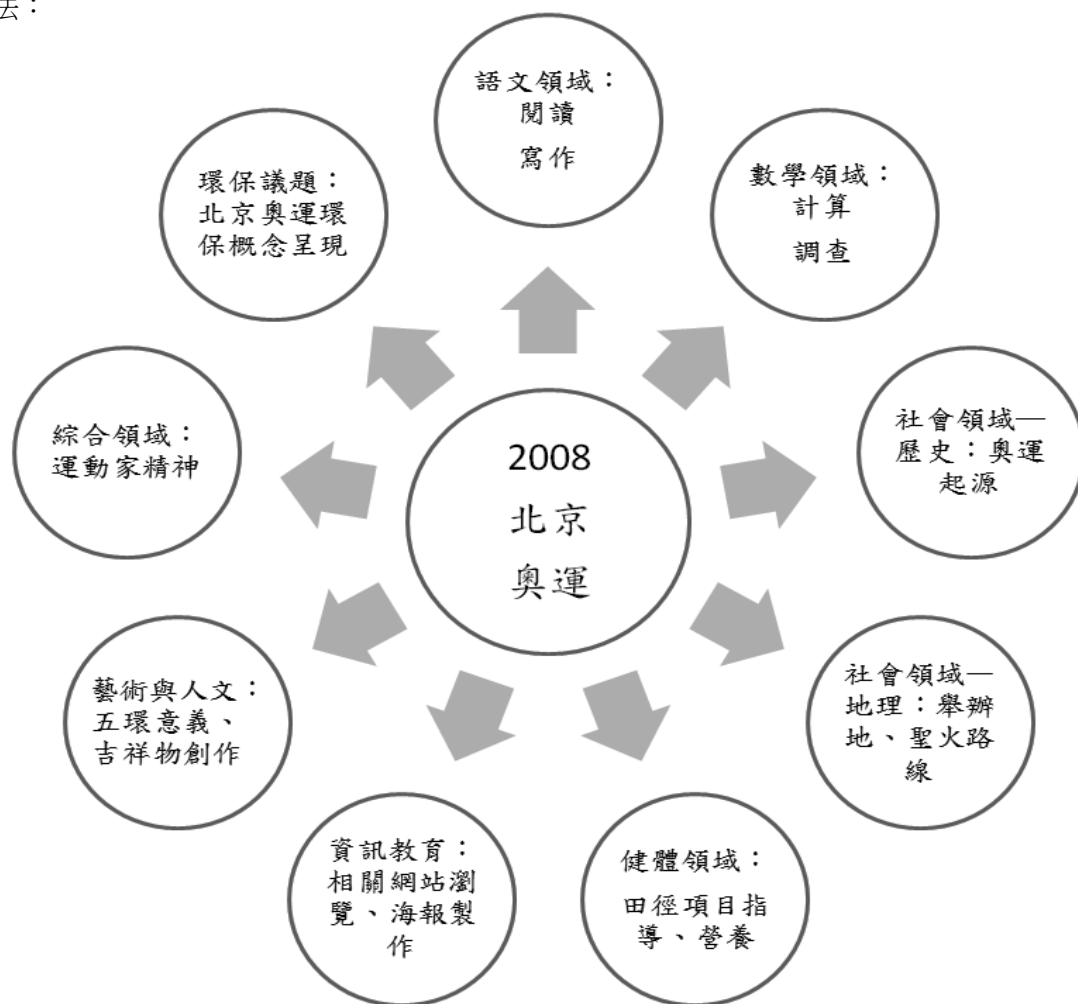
法：

語文領域：
閱讀
寫作

數學領域：
計算
調查

社會領域—
歷史：奧運
起源

社會領域—
地理：舉辦
地、聖火路
線

健體領域：
田徑項目指
導、營養

資訊教育：
相關網站瀏
覽、海報製
作

藝術與人文：
五環意義、
吉祥物創作

綜合領域：
運動家精神

環保議題：
北京奧運環
保概念呈現

2008
北京
奧運